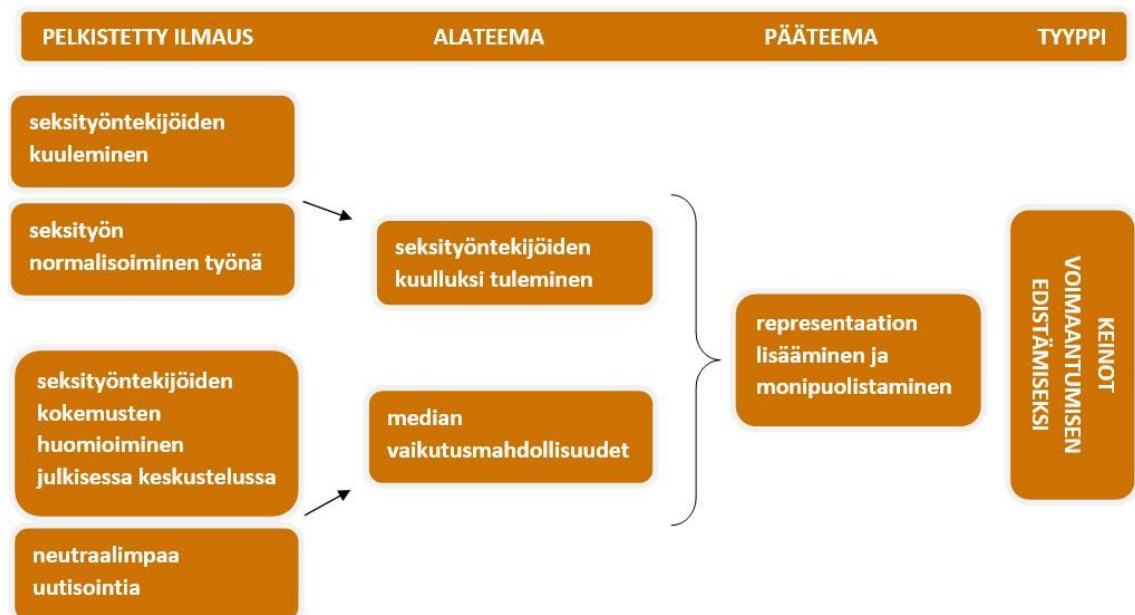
PELKISTETTY ILMAUS

ALATEEMA

PÄÄTEEMA

TYYPPI

seksityöntekijöiden kuuleminen

seksityön normalisoiminen työnä

seksityöntekijöiden kokemusten huomioiminen julkisessa keskustelussa

neutraalimpaa uutisointia

seksityöntekijöiden kuulluksi tuleminen

median vaikutusmahdollisuudet

representaation lisääminen ja monipuolistaminen

KEINOT VOIMAANTUMISEN EDISTÄMISEKSI